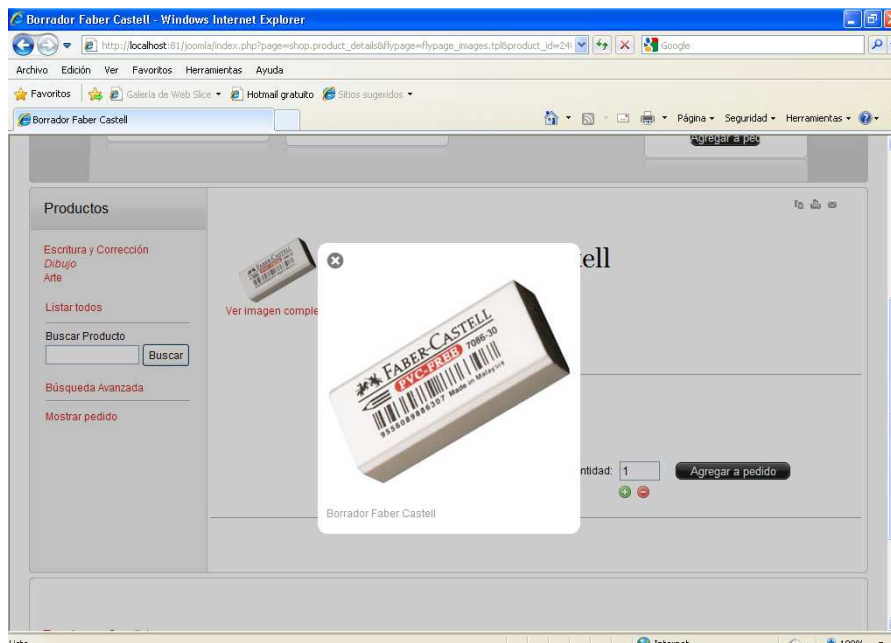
Borrador Faber Castell - Windows Internet Explorer

http://localhost:81/joomla/index.php?page=shop.product_details&flypage=flypage_images.tpl&product_id=24

Google

Archivo Edición Ver Favoritos Herramientas Ayuda

Favoritos Galería de Web Slice Hotmail gratuito Sitios sugeridos

Borrador Faber Castell

Página Seguridad Herramientas

Agregar a ped

Productos

Escritura y Corrección
Dibujo
Arte

Listar todos

Buscar Producto

Buscar

Búsqueda Avanzada

Mostrar pedido

Ver imagen comple

ell

FABER-CASTELL
PVC-FREE
7086-30
Made in Malaysia

Borrador Faber Castell

ntidad: 1

Agregar a pedido

Listo

Internet

100%